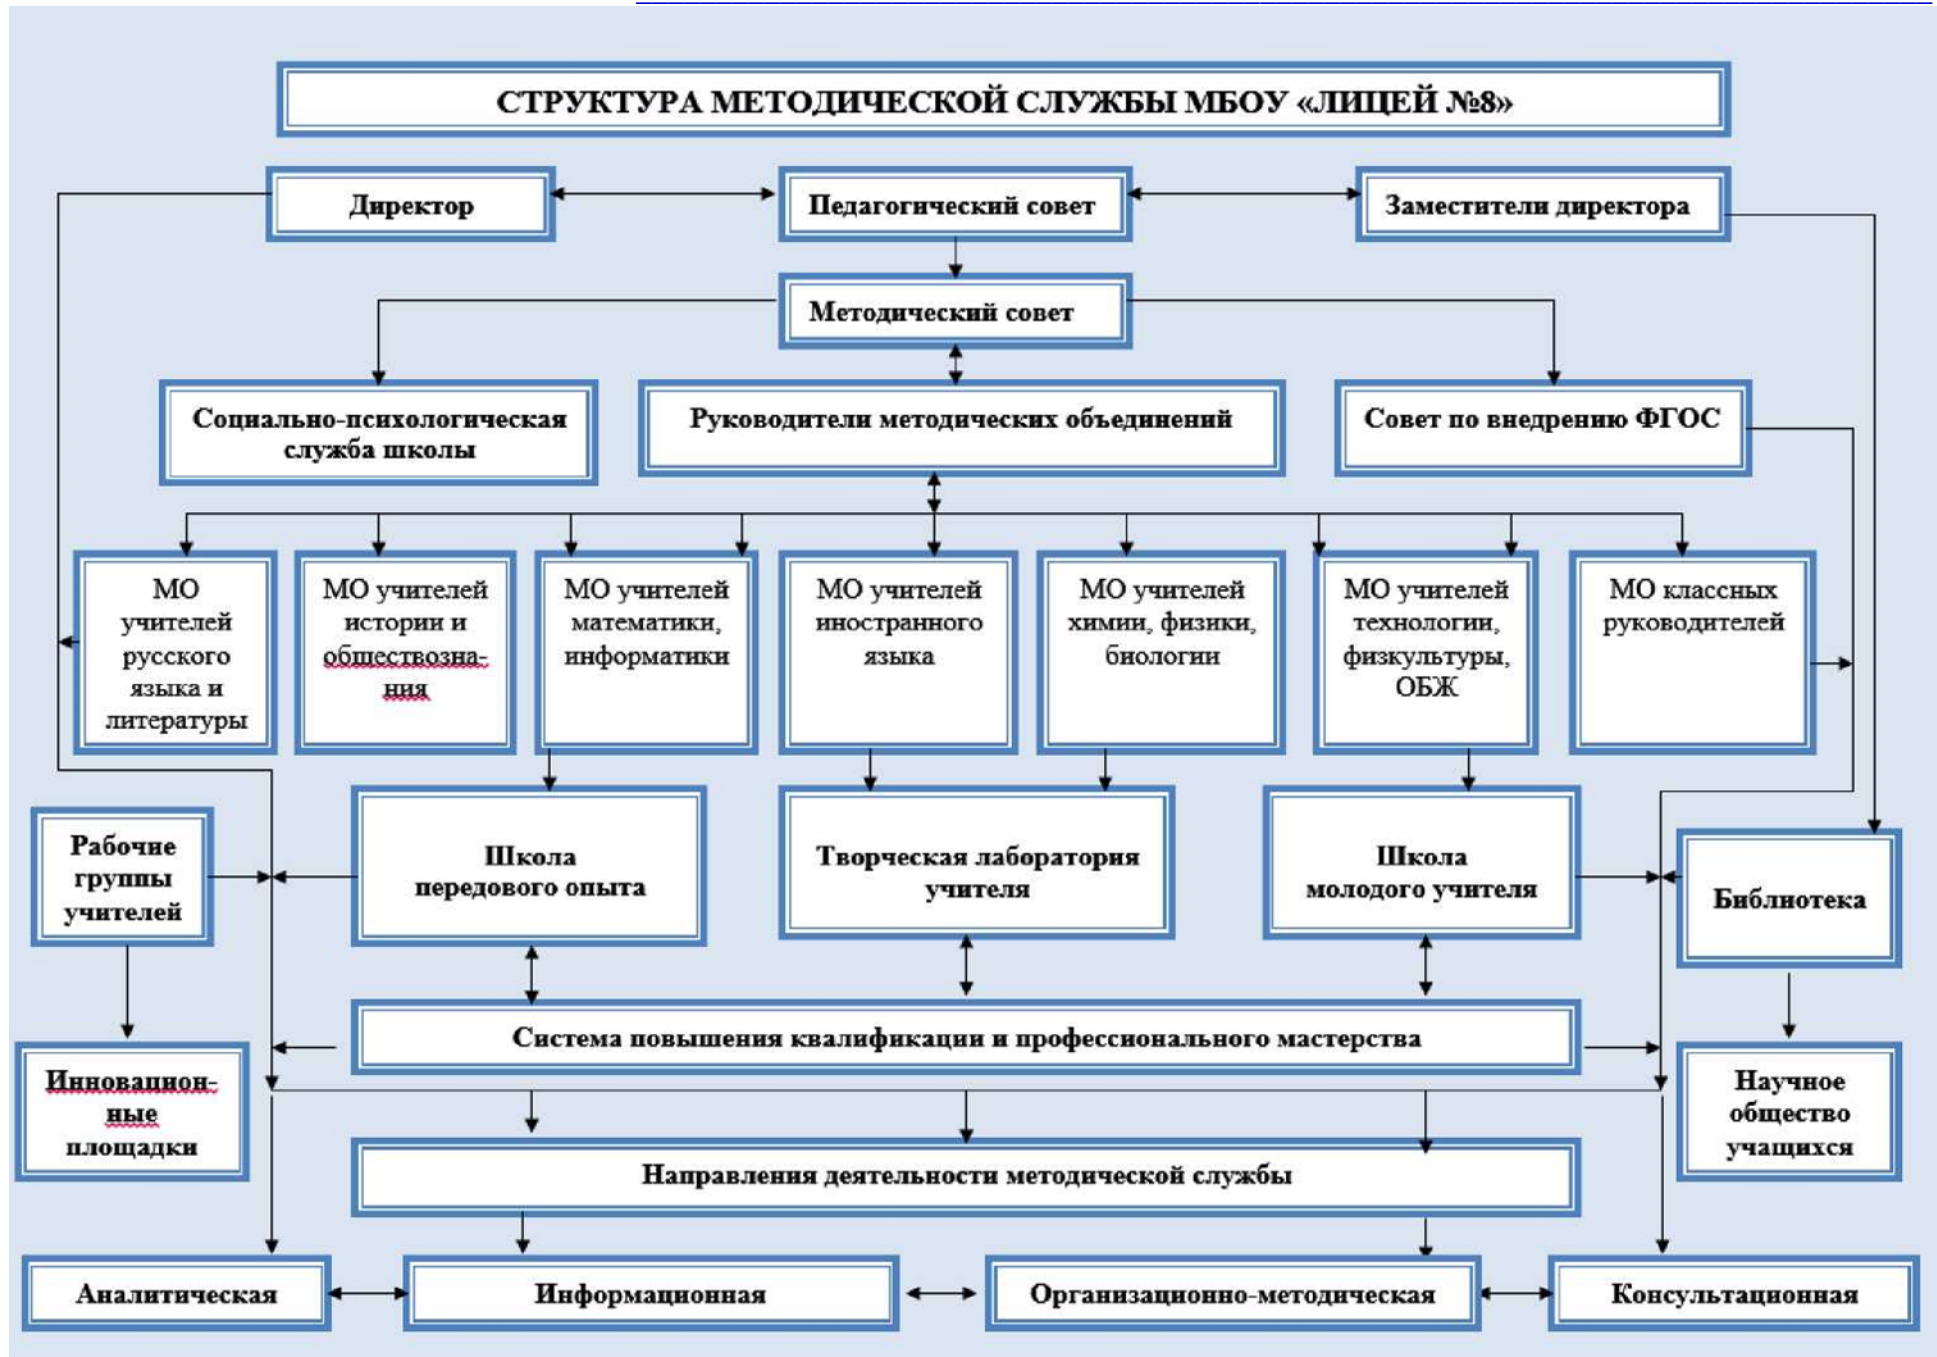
СТРУКТУРА МЕТОДИЧЕСКОЙ СЛУЖБЫ МБОУ «ЛИЦЕЙ №8»

Директор

Педагогический совет

Заместители директора

Методический совет

Социально-психологическая служба школы

Руководители методических объединений

Совет по внедрению ФГОС

МО учителей русского языка и литературы

МО учителей истории и обществознания

МО учителей математики, информатики

МО учителей иностранного языка

МО учителей химии, физики, биологии

МО учителей технологии, физкультуры, ОБЖ

МО классных руководителей

Рабочие группы учителей

Школа передового опыта

Творческая лаборатория учителя

Школа молодого учителя

Библиотека

Система повышения квалификации и профессионального мастерства

Инновационные площадки

Научное общество учащихся

Направления деятельности методической службы

Аналитическая

Информационная

Организационно-методическая

Консультационная